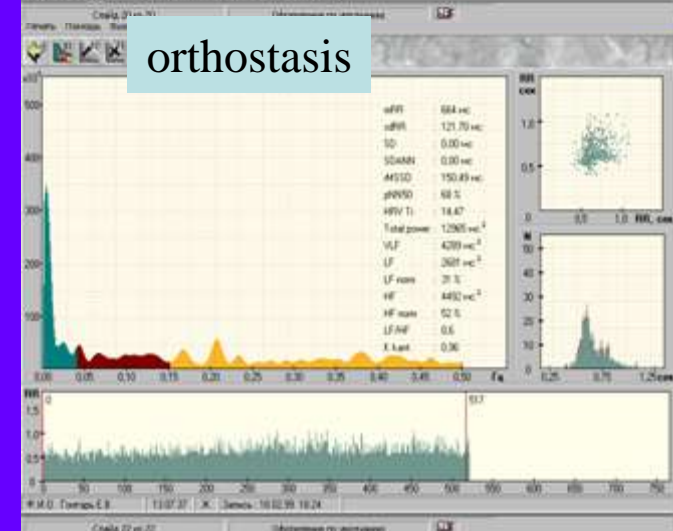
orthostasis

Слайд 20 из 70

mRR 664 мс
sdNN 121.70 мс
SD 0.00 мс
SDANN 0.00 мс
rMSSD 150.49 мс
pNN50 68 %
HRV Ti 14.47
Total power 12985 мс$^2$
VLF 4289 мс$^2$
LF 2601 мс$^2$
LF norm 31 %
HF 4492 мс$^2$
HF norm 52 %
LF/HF 0.6
K 0.96

0.00 0.05 0.10 0.15 0.20 0.25 0.30 0.35 0.40 0.45 0.50

RR сек
1.0
0.5
0.5 1.0 RR, сек

50
40
30
20
10
0.25 0.75 1.25 сек

RR
1.5
1.0
0.5
0 50 100 150 200 250 300 350 400 450 500 550 600 650 700 750

537

Слайд 22 из 72